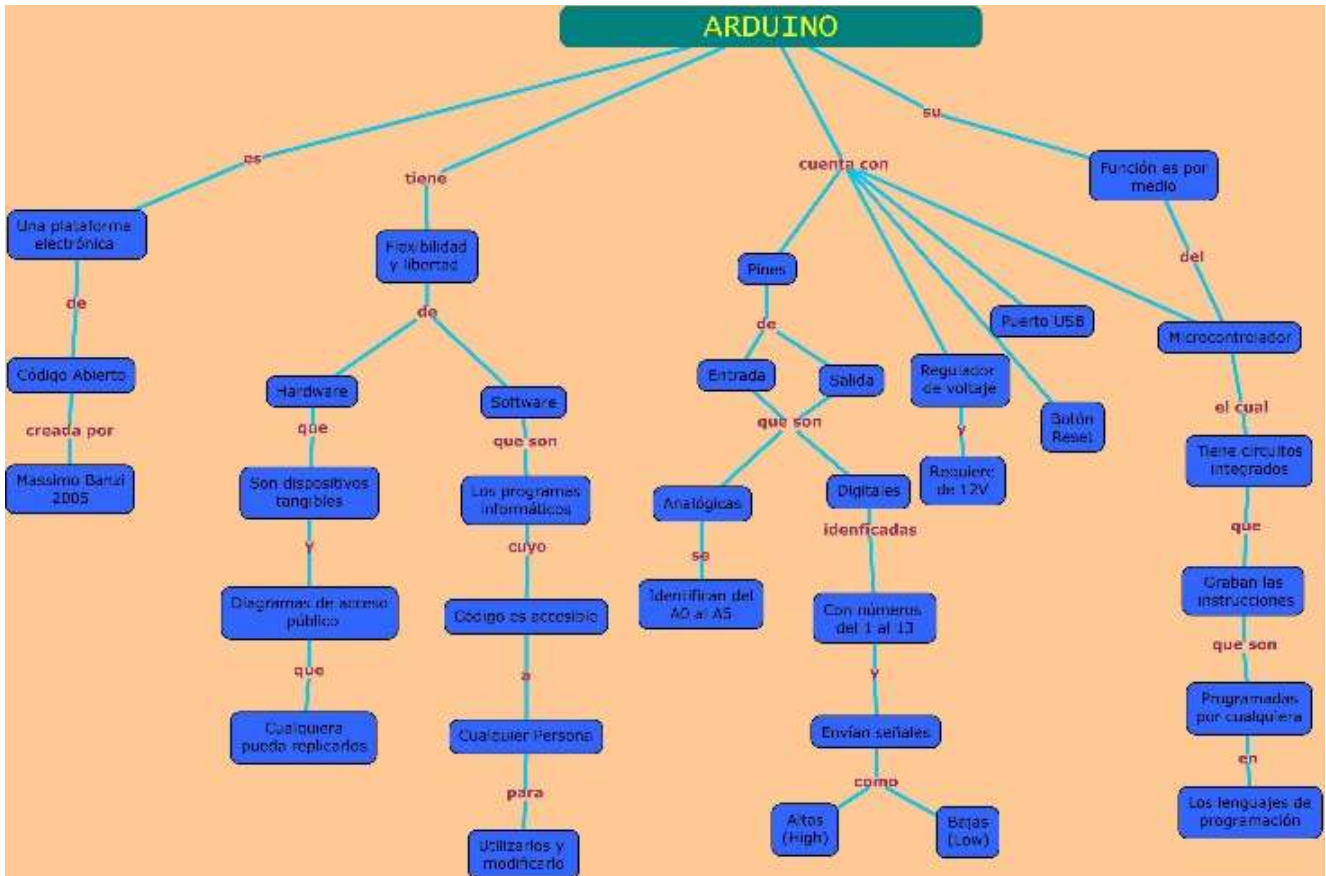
ARDUINO

es

Una plataforme electrónica

de

Código Abierto

creada por

Massimo Banzi 2005

tiene

Flexibilidad y libertad

de

Hardware

que

Son dispositivos tangibles

y

Diagramas de acceso público

que

Cualquiera pueda replicarlos

Software

que son

Los programas informáticos

cuyo

Código es accesible

a

Cualquier Persona

para

Utilizarlos y modificarlo

cuenta con

Pines

de

Entrada

Salida

que son

Analógicas

se

Identifiran del A0 al A5

Digitales

idenficadas

Con números del 1 al 13

y

Envían señales

como

Altos (High)

Bajas (Low)

Regulador de voltaje

y

Requiere de 12V

Puerto USB

Botón Reset

su

Función es por medio

del

Microcontrolador

el cual

Tiene circuitos integrados

que

Graban las instrucciones

que son

Programadas por cualquiera

en

Los lenguajes de programación